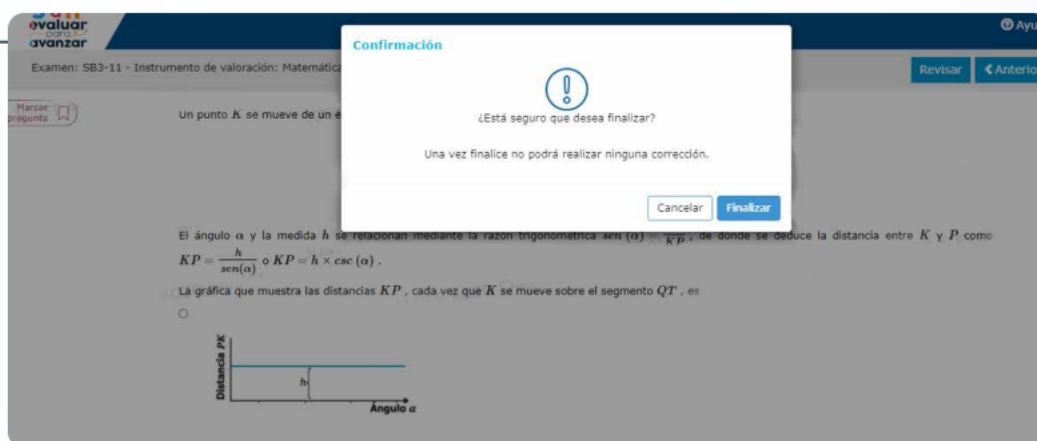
evaluar para avanzar

Ayu

Examen: SB3-11 - Instrumento de valoración: Matemátic

Revisar

Anterio

Marcar pregunta

Un punto $K$ se mueve de un e

Confirmación

¿Está seguro que desea finalizar?

Una vez finalice no podrá realizar ninguna corrección.

Cancelar

Finalizar

El ángulo $\alpha$ y la medida $h$ se relacionan mediante la razón trigonométrica $sen(\alpha)$ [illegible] $\frac{}{KP}$, de donde se deduce la distancia entre $K$ y $P$ como $KP = \frac{h}{sen(\alpha)}$ o $KP = h \times csc(\alpha)$.

La gráfica que muestra las distancias $KP$, cada vez que $K$ se mueve sobre el segmento $QT$, es

Distancia PK

h

Ángulo $\alpha$